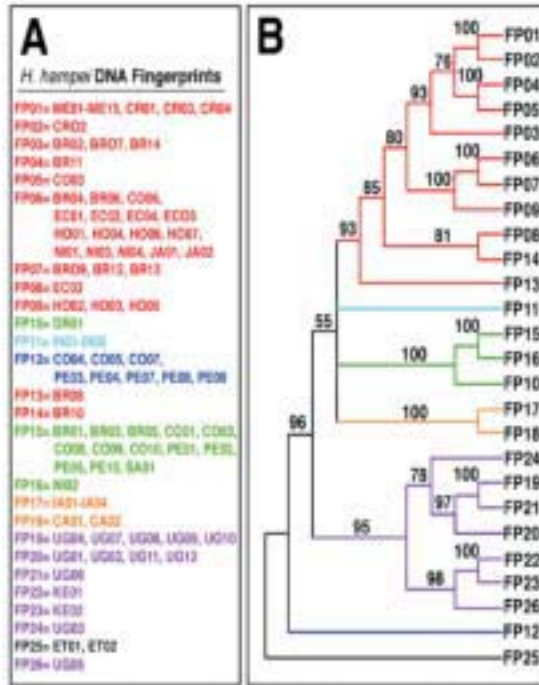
A

H. hampei DNA Fingerprints

FP01= ME01-ME15, CR01, CR03, CR04
FP02= CR02
FP03= BR02, BR07, BR14
FP04= BR11
FP05= CO03
FP06= BR04, BR06, CO06, EC01, EC02, EC04, EC05, HD01, HD04, HD06, HD07, NI01, NI03, NI04, JA01, JA02
FP07= BR09, BR12, BR13
FP08= EC03
FP09= HD02, HD03, HD05
FP10= GR01
FP11= IN01-IN06
FP12= CO04, CO05, CO07, PE03, PE04, PE07, PE08, PE09
FP13= BR08
FP14= BR10
FP15= BR01, BR03, BR05, CO01, CO02, CO08, CO09, CO10, PE01, PE02, PE05, PE10, SA01
FP16= NI02
FP17= IA01-IA04
FP18= CA01, CA02
FP19= UG04, UG07, UG08, UG09, UG10
FP20= UG01, UG02, UG11, UG12
FP21= UG06
FP22= KE01
FP23= KE02
FP24= UG03
FP25= ET01, ET02
FP26= UG05

B

100
79
100
93
80
100
100
85
93
81
55
100
100
100
96
79
100
97
95
100
98

FP01
FP02
FP04
FP05
FP03
FP06
FP07
FP09
FP08
FP14
FP13
FP11
FP15
FP16
FP10
FP17
FP18
FP24
FP19
FP21
FP20
FP22
FP23
FP26
FP12
FP25